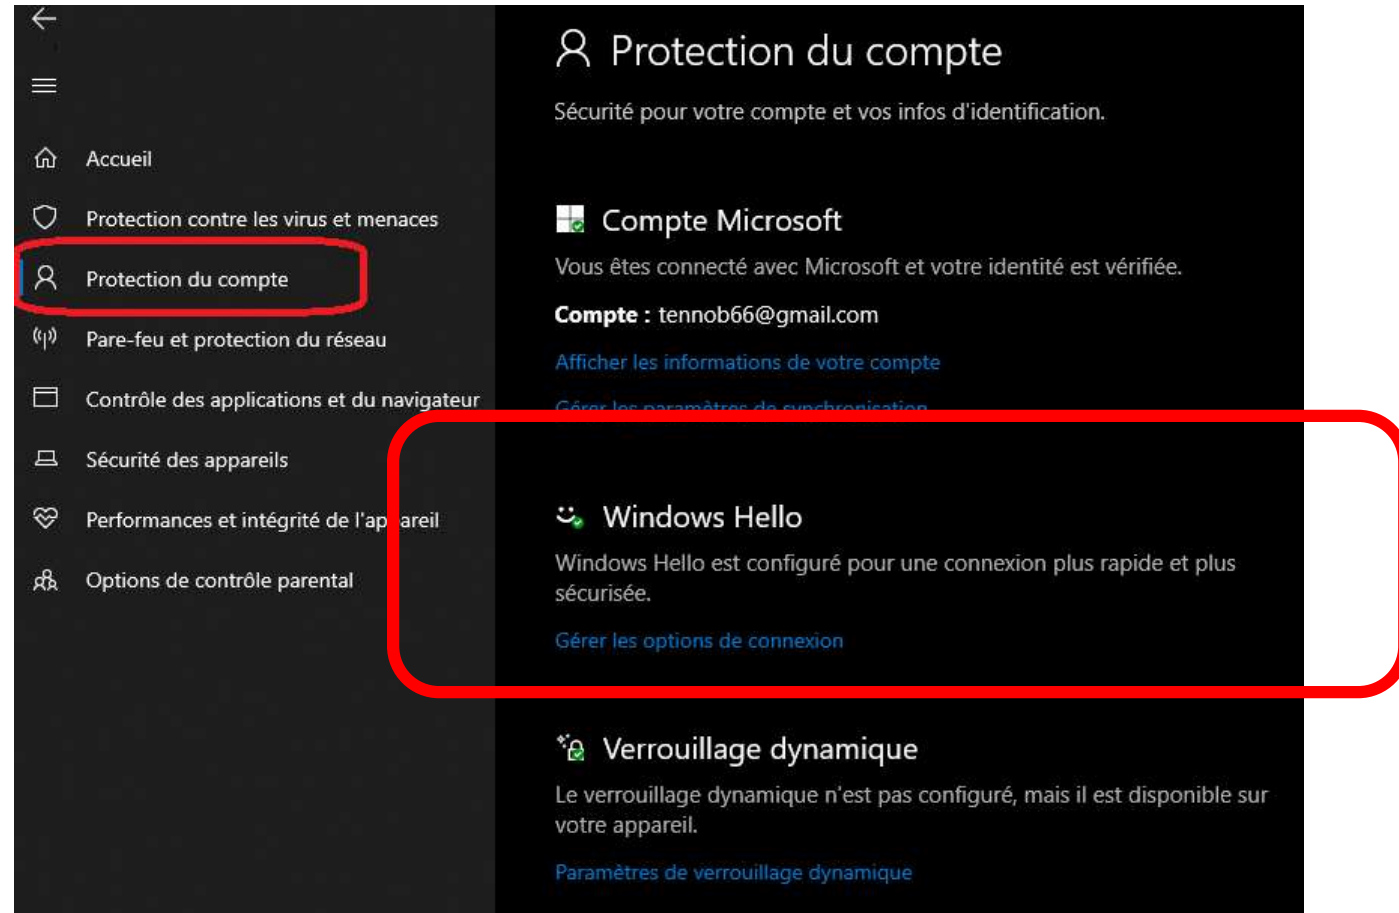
Accueil

Protection contre les virus et menaces

Protection du compte

Pare-feu et protection du réseau

Contrôle des applications et du navigateur

Sécurité des appareils

Performances et intégrité de l'ap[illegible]areil

Options de contrôle parental

Protection du compte

Sécurité pour votre compte et vos infos d'identification.

Compte Microsoft

Vous êtes connecté avec Microsoft et votre identité est vérifiée.

**Compte :** tennob66@gmail.com

Afficher les informations de votre compte

Gérer les paramètres de synchronisation

Windows Hello

Windows Hello est configuré pour une connexion plus rapide et plus sécurisée.

Gérer les options de connexion

Verrouillage dynamique

Le verrouillage dynamique n'est pas configuré, mais il est disponible sur votre appareil.

Paramètres de verrouillage dynamique